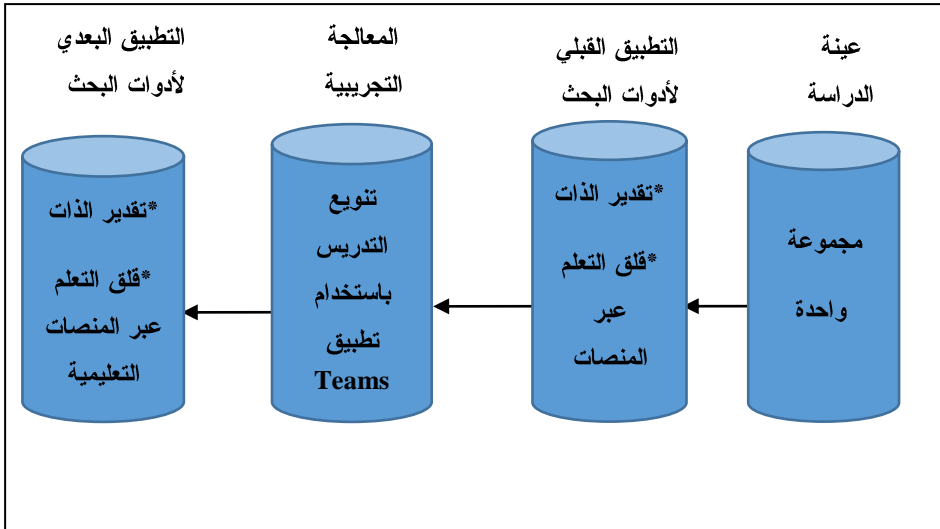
عينة الدراسة

مجموعة واحدة

التطبيق القبلي لأدوات البحث

*تقدير الذات

*قلق التعلم عبر المنصات

المعالجة التجريبية

تنويع التدريس باستخدام تطبيق Teams

التطبيق البعدي لأدوات البحث

*تقدير الذات

*قلق التعلم عبر المنصات التعليمية